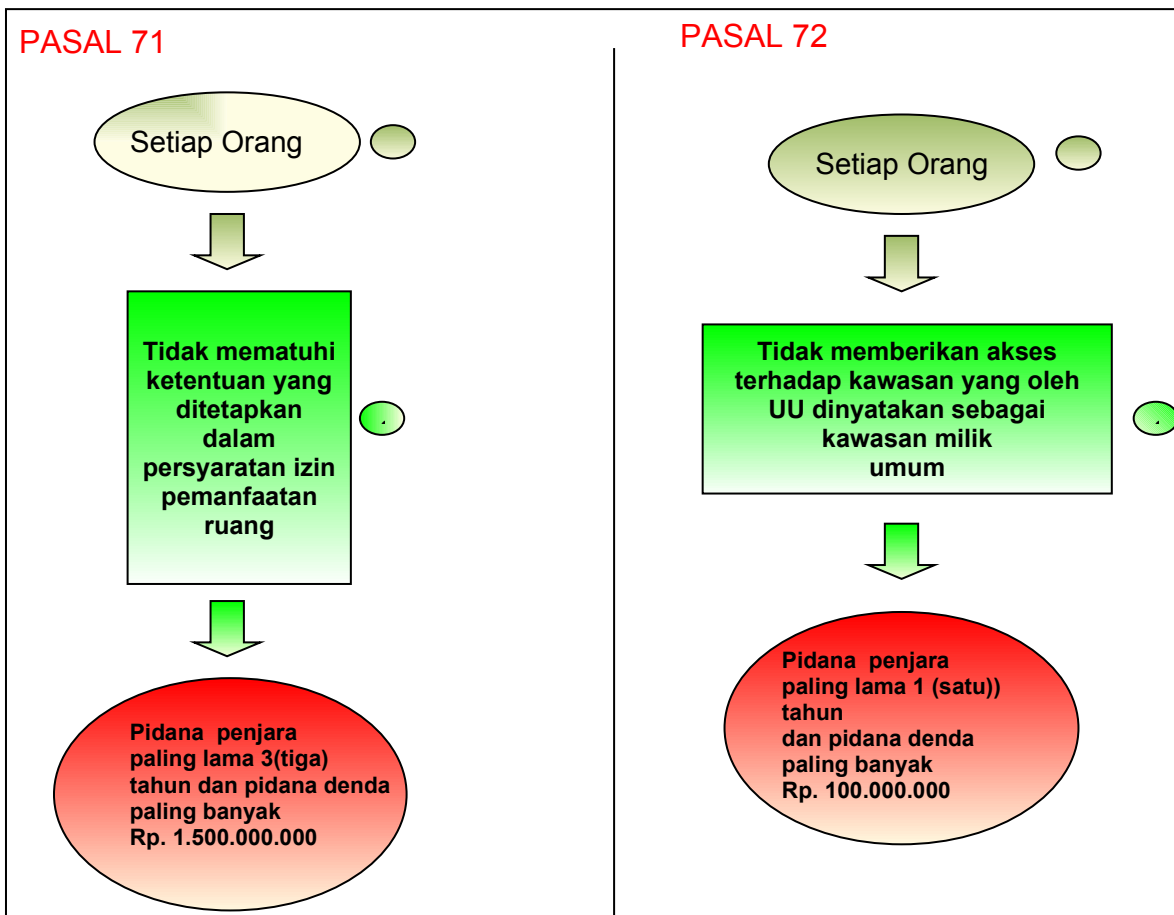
PASAL 71

Setiap Orang

Tidak mematuhi ketentuan yang ditetapkan dalam persyaratan izin pemanfaatan ruang

Pidana penjara paling lama 3(tiga) tahun dan pidana denda paling banyak Rp. 1.500.000.000

PASAL 72

Setiap Orang

Tidak memberikan akses terhadap kawasan yang oleh UU dinyatakan sebagai kawasan milik umum

Pidana penjara paling lama 1 (satu)) tahun dan pidana denda paling banyak Rp. 100.000.000